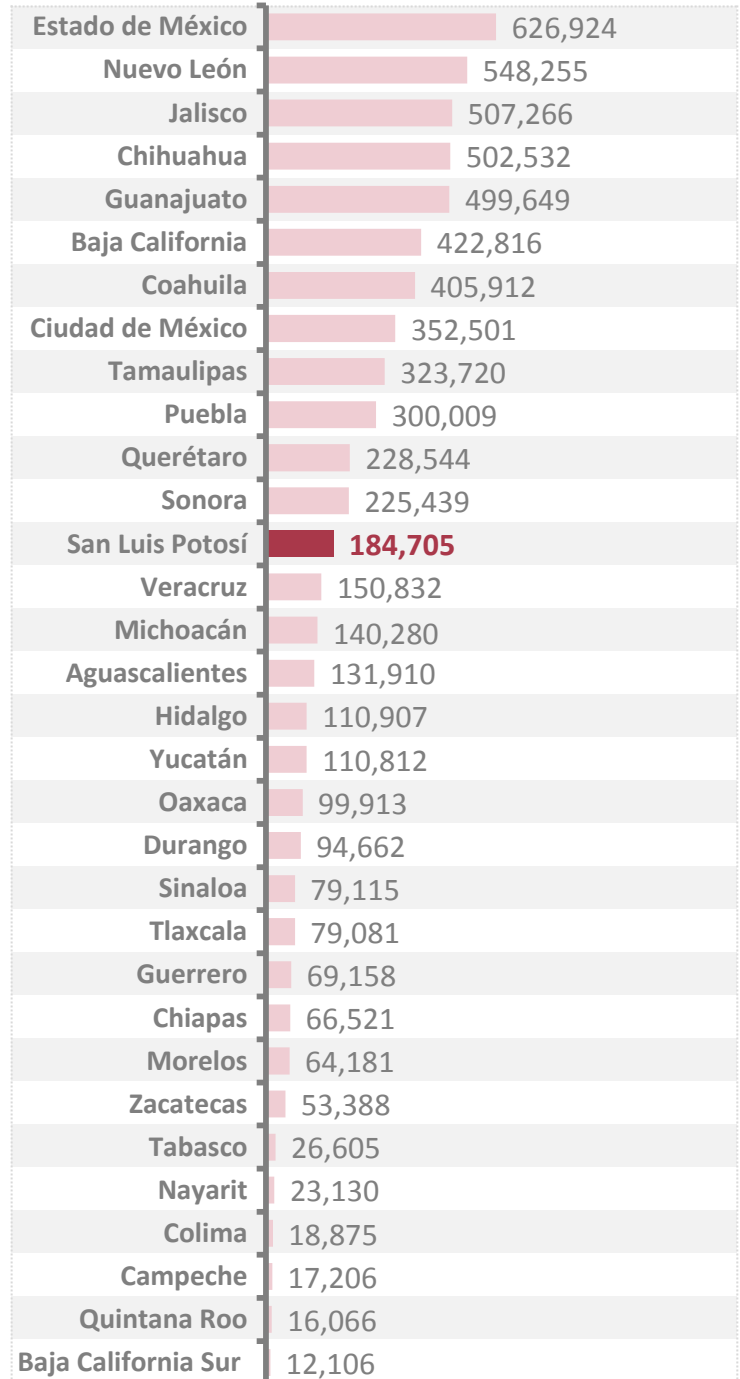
| | |
|---|---|
| Estado de México | 626,924 |
| Nuevo León | 548,255 |
| Jalisco | 507,266 |
| Chihuahua | 502,532 |
| Guanajuato | 499,649 |
| Baja California | 422,816 |
| Coahuila | 405,912 |
| Ciudad de México | 352,501 |
| Tamaulipas | 323,720 |
| Puebla | 300,009 |
| Querétaro | 228,544 |
| Sonora | 225,439 |
| San Luis Potosí | 184,705 |
| Veracruz | 150,832 |
| Michoacán | 140,280 |
| Aguascalientes | 131,910 |
| Hidalgo | 110,907 |
| Yucatán | 110,812 |
| Oaxaca | 99,913 |
| Durango | 94,662 |
| Sinaloa | 79,115 |
| Tlaxcala | 79,081 |
| Guerrero | 69,158 |
| Chiapas | 66,521 |
| Morelos | 64,181 |
| Zacatecas | 53,388 |
| Tabasco | 26,605 |
| Nayarit | 23,130 |
| Colima | 18,875 |
| Campeche | 17,206 |
| Quintana Roo | 16,066 |
| Baja California Sur | 12,106 |